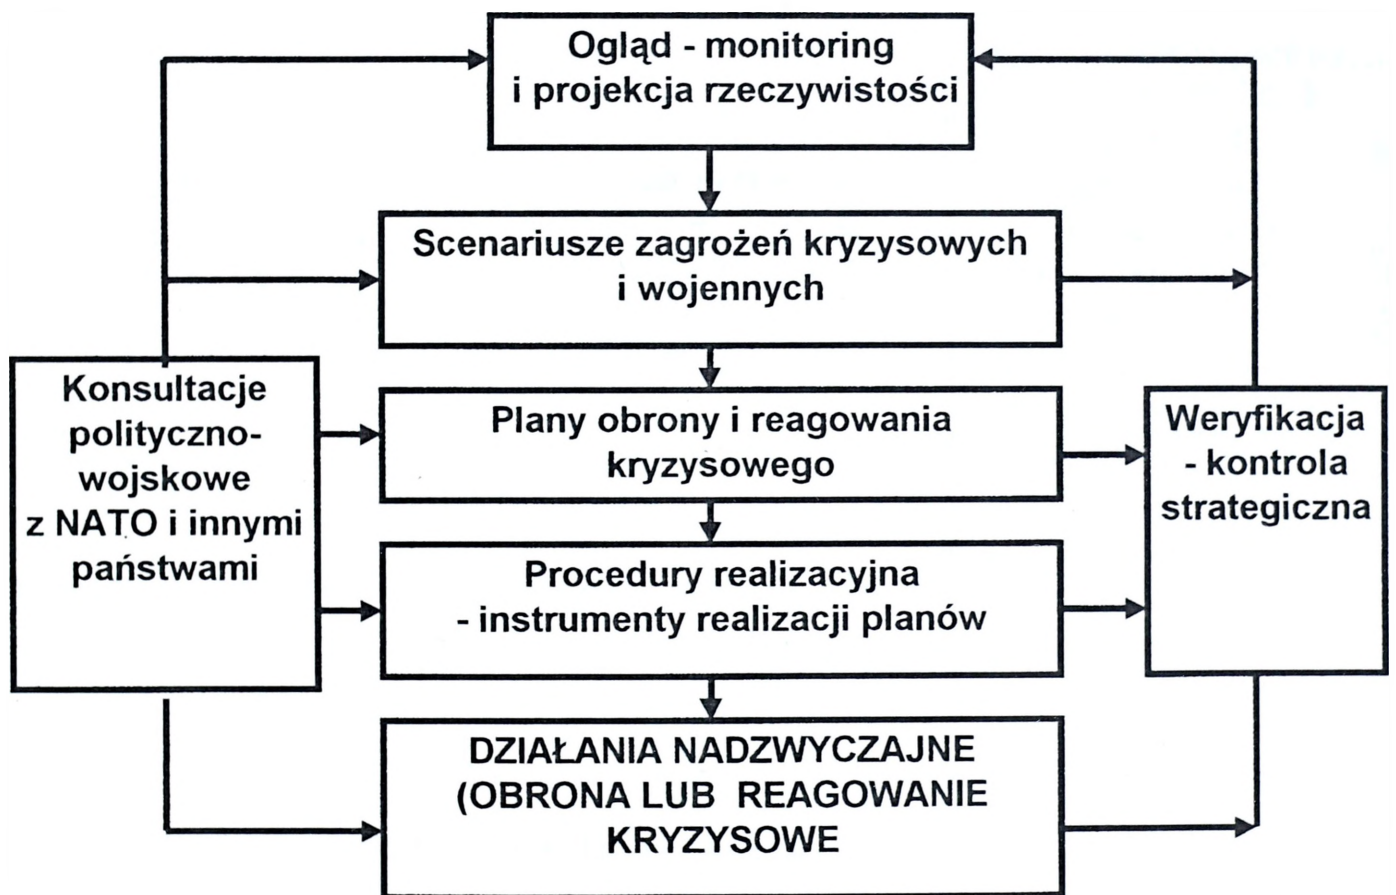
Ogląd - monitoring
i projekcja rzeczywistości

Scenariusze zagrożeń kryzysowych
i wojennych

Konsultacje
polityczno-
wojskowe
z NATO i innymi
państwami

Plany obrony i reagowania
kryzysowego

Weryfikacja
- kontrola
strategiczna

Procedury realizacyjna
- instrumenty realizacji planów

DZIAŁANIA NADZWYCZAJNE
(OBRONA LUB REAGOWANIE
KRYZYSOWE